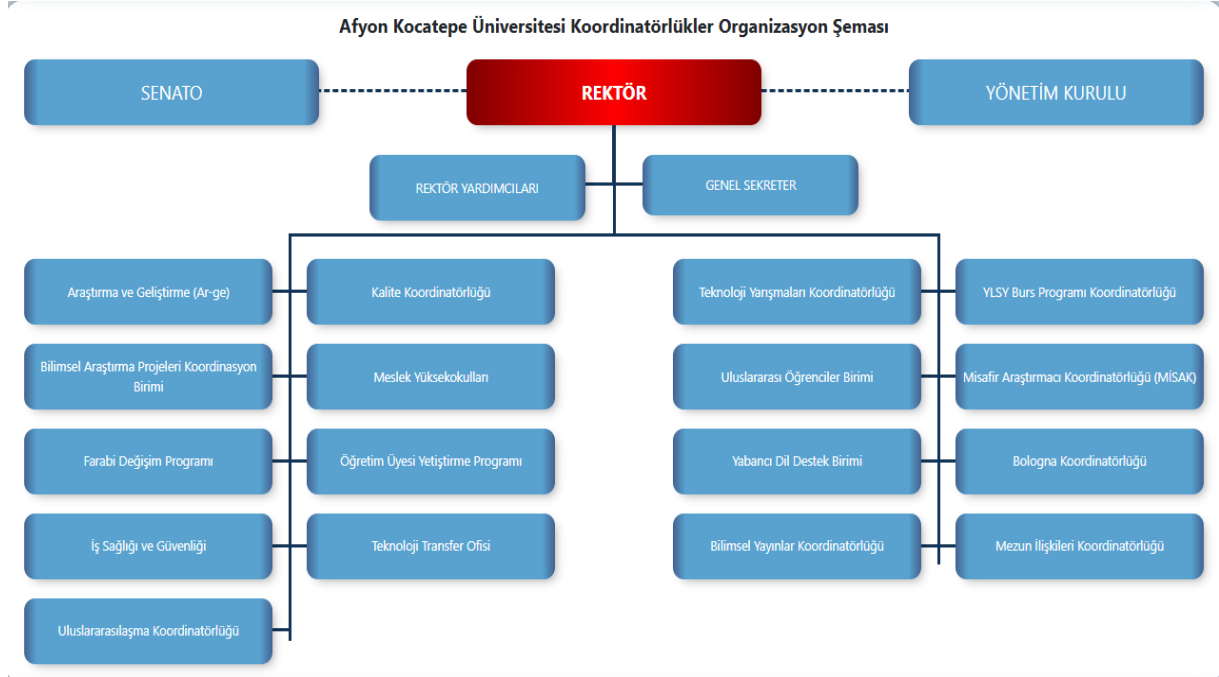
Afyon Kocatepe Üniversitesi Koordinatörlükler Organizasyon Şeması

SENATO

REKTÖR

YÖNETİM KURULU

REKTÖR YARDIMCILARI

GENEL SEKRETER

Araştırma ve Geliştirme (Ar-ge)

Kalite Koordinatörlüğü

Bilimsel Araştırma Projeleri Koordinasyon Birimi

Meslek Yüksekokulları

Farabi Değişim Programı

Öğretim Üyesi Yetiştirme Programı

İş Sağlığı ve Güvenliği

Teknoloji Transfer Ofisi

Uluslararasılaşma Koordinatörlüğü

Teknoloji Yarışmaları Koordinatörlüğü

YLSY Burs Programı Koordinatörlüğü

Uluslararası Öğrenciler Birimi

Misafir Araştırmacı Koordinatörlüğü (MİSAK)

Yabancı Dil Destek Birimi

Bologna Koordinatörlüğü

Bilimsel Yayınlar Koordinatörlüğü

Mezun İlişkileri Koordinatörlüğü